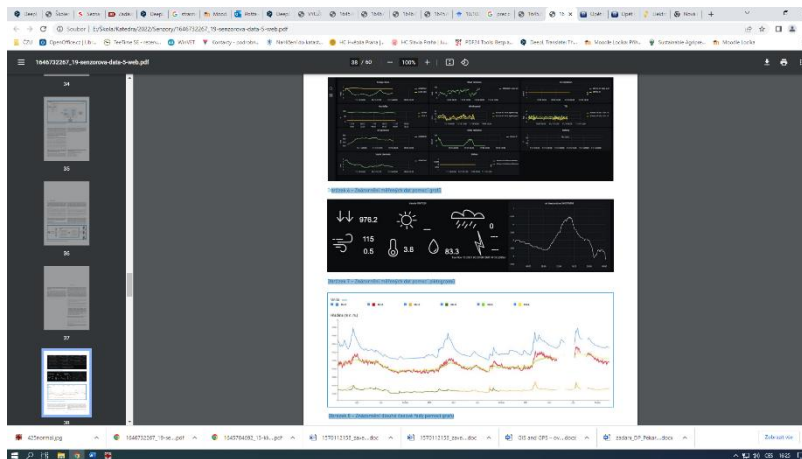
Soubor | E:/Skola/Katedra/2022/Senzory/1646732267_19-senzorova-data-5-web.pdf

1646732267_19-senzorova-data-5-web.pdf

38 / 60 — 100% +

34

35

36

37

38

976.2

115

0.5

3.8

83.3

0

425kormidl.jpg

1646732267_19-se....pdf

1646784092_15-kk....pdf

1570112133_zave....docx

1570112133_zave....docx

GIS and GPS – ov....docx

zadani_DP_Rekan....docx

Zobrazit vše

CES 16:25